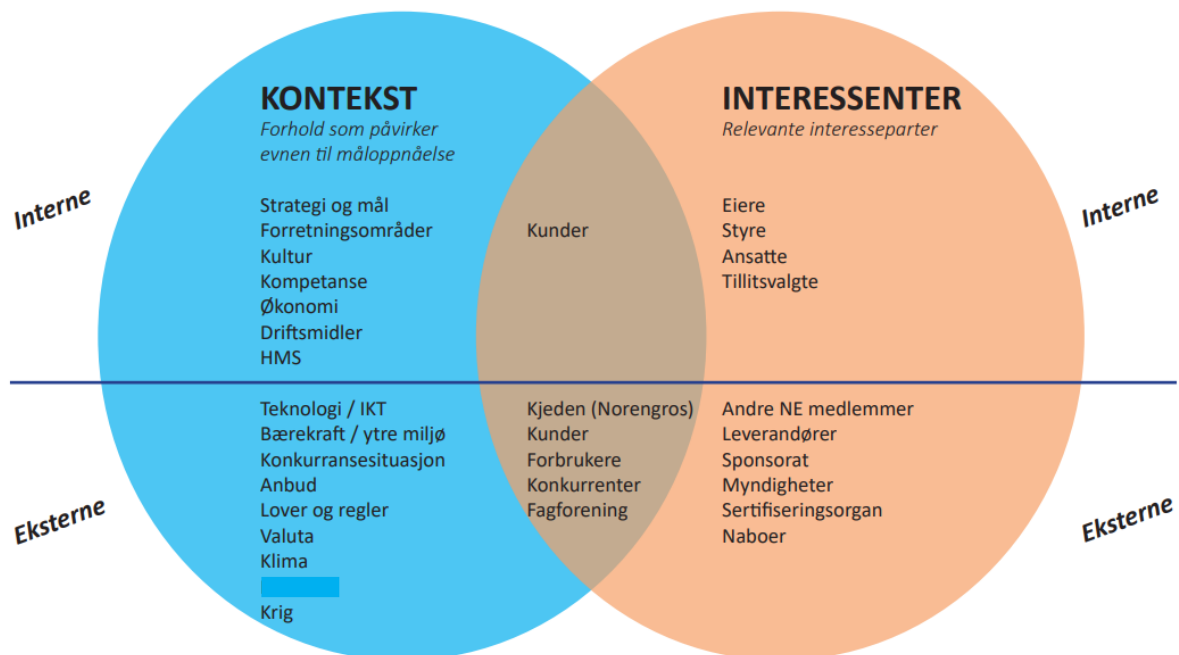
KONTEKST
Forhold som påvirker evnen til måloppnåelse

INTERESSENTER
Relevante interesseparter

Interne

Strategi og mål
Forretningsområder
Kultur
Kompetanse
Økonomi
Driftsmidler
HMS

Kunder

Eiere
Styre
Ansatte
Tillitsvalgte

Interne

Eksterne

Teknologi / IKT
Bærekraft / ytre miljø
Konkurransesituasjon
Anbud
Lover og regler
Valuta
Klima
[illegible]
Krig

Kjeden (Norengros)
Kunder
Forbrukere
Konkurrenter
Fagforening

Andre NE medlemmer
Leverandører
Sponsorat
Myndigheter
Sertifiseringsorgan
Naboer

Eksterne